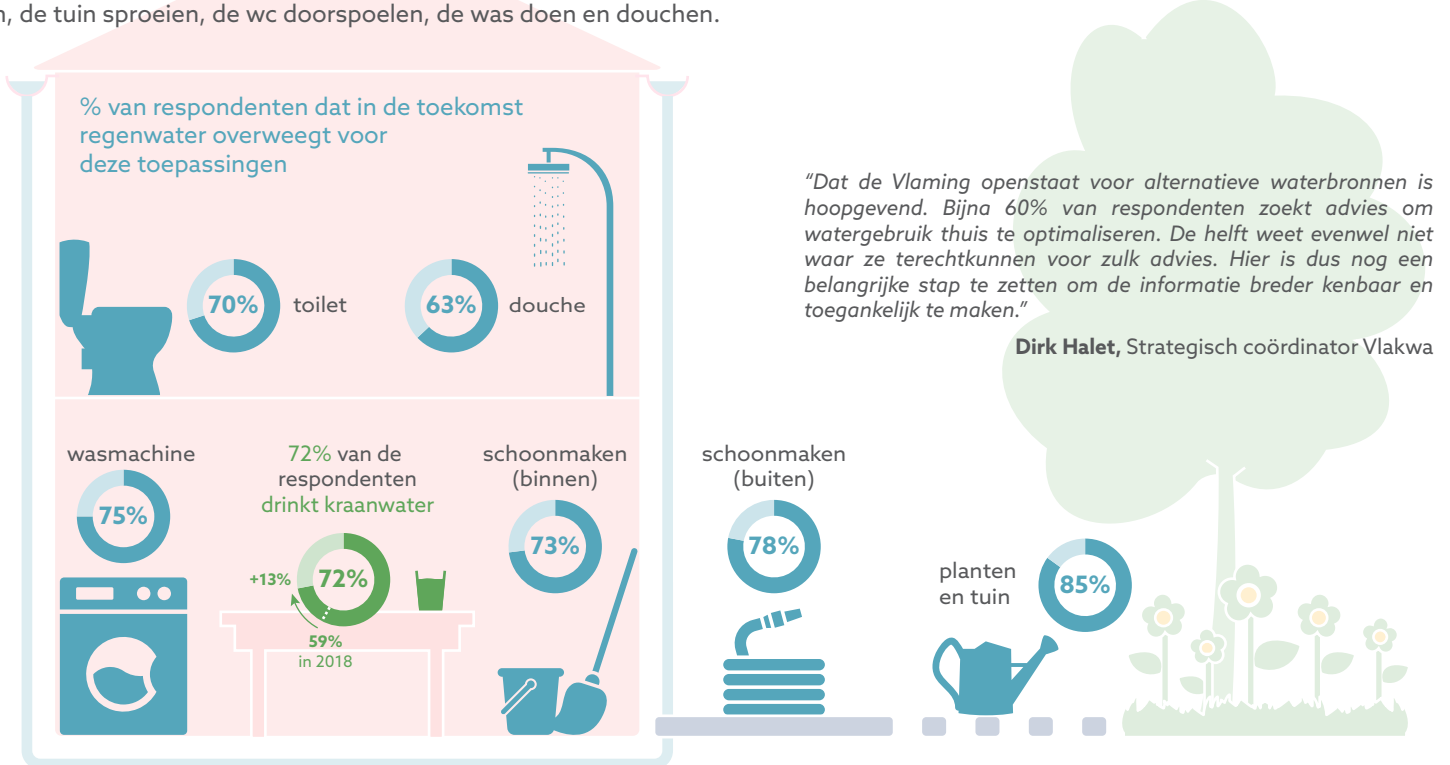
n, de tuin sproeien, de wc doorspoelen, de was doen en douchen.

% van respondenten dat in de toekomst regenwater overweegt voor deze toepassingen

70% toilet

63% douche

“Dat de Vlaming openstaat voor alternatieve waterbronnen is hoopgevend. Bijna 60% van respondenten zoekt advies om watergebruik thuis te optimaliseren. De helft weet evenwel niet waar ze terechtkunnen voor zulk advies. Hier is dus nog een belangrijke stap te zetten om de informatie breder kenbaar en toegankelijk te maken.”

Dirk Halet, Strategisch coördinator Vlakwa

wasmachine
75%

72% van de respondenten drinkt kraanwater
+13% 72%
59% in 2018

schoonmaken (binnen)
73%

schoonmaken (buiten)
78%

planten en tuin
85%